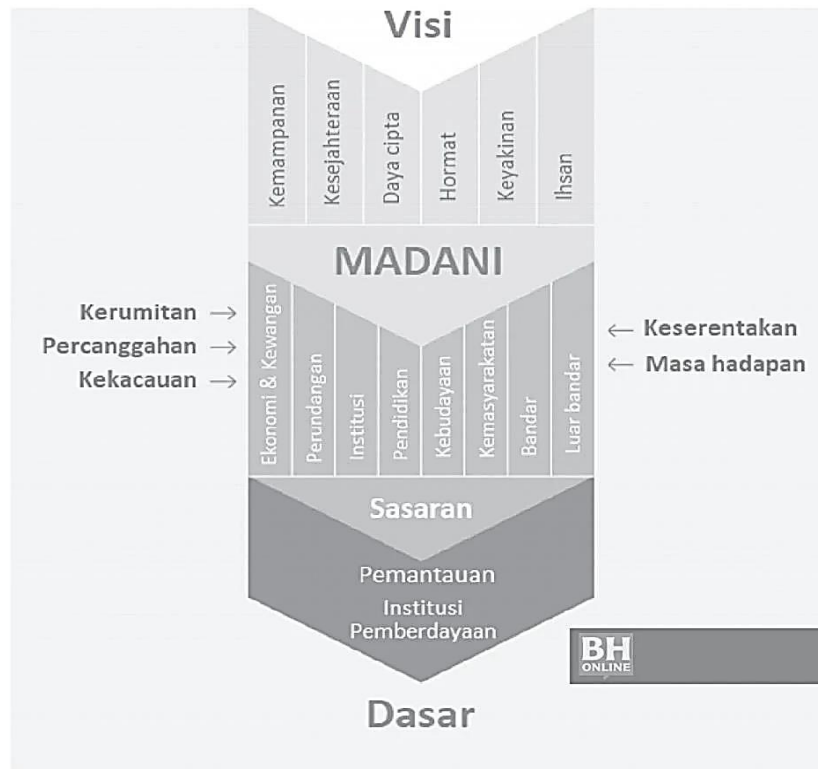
Visi

Kemampanan
Kesejahteraan
Daya cipta
Hormat
Keyakinan
Ihsan

MADANI

Kerumitan →
Percanggahan →
Kekacauan →

Ekonomi & Kewangan
Perundangan
Institusi
Pendidikan
Kebudayaan
Kemasyarakatan
Bandar
Luar bandar

← Keserentakan
← Masa hadapan

Sasaran

Pemantauan
Institusi
Pemberdayaan

BH ONLINE

Dasar